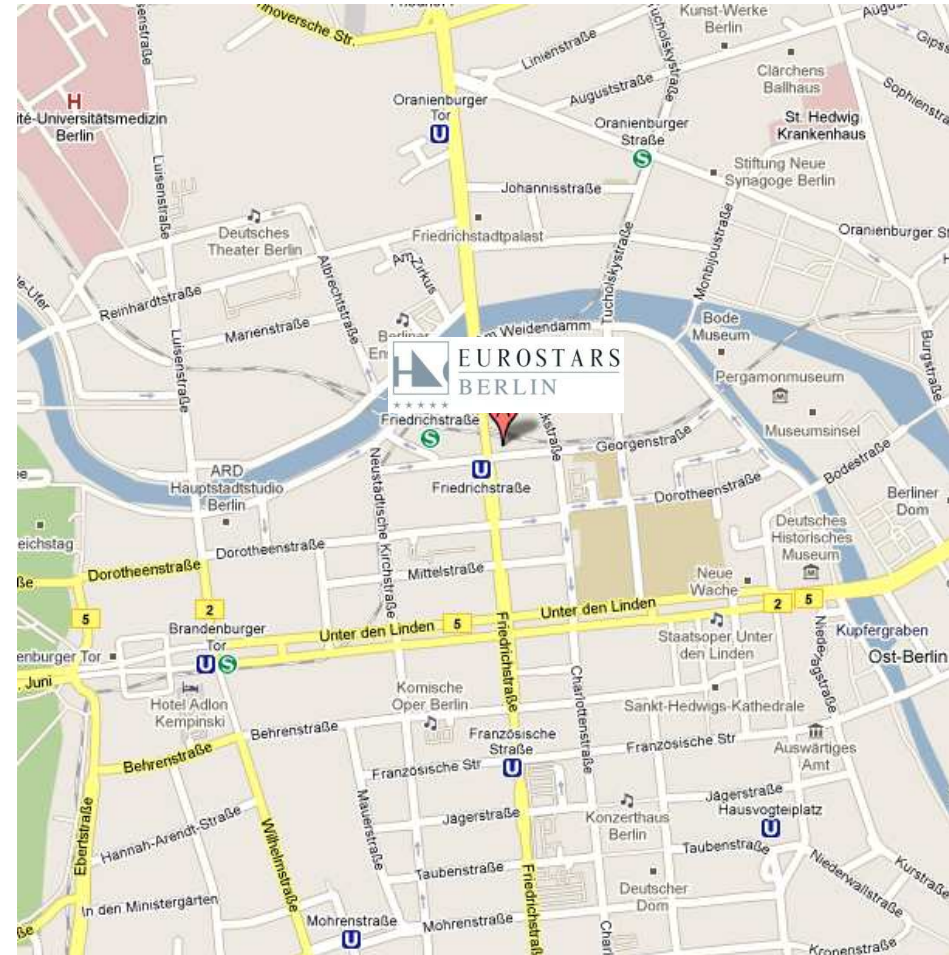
annoversche Str.
Kunst-Werke Berlin
Auguststraße
Gipsstraße
Charité-Universitätsmedizin Berlin
H
Linienstraße
Tucholskystraße
Clärchens Ballhaus
Sophienstraße
Oranienburger Tor
U
Auguststraße
Oranienburger Straße
S
St. Hedwig Krankenhaus
Luisenstraße
Stiftung Neue Synagoge Berlin
Johannisstraße
Deutsches Theater Berlin
Friedrichstadtpalast
Oranienburger Str
Albrechtstraße
Am Zirkus
Tucholskystraße
Monbijoustraße
Reinhardtstraße
Marienstraße
Berliner Ens
Am Weidendamm
Bode Museum
EUROSTARS BERLIN
Pergamonmuseum
Burgstraße
Friedrichstraße
S
Georgenstraße
Museumsinsel
Bodestraße
ARD Hauptstadtstudio Berlin
U
Friedrichstraße
Dorotheenstraße
Berliner Dom
Neustädtische Kirchstraße
Deutsches Historisches Museum
Reichstag
Dorotheenstraße
Dorotheenstraße
Mittelstraße
Neue Wache
2
5
5
Unter den Linden
2
5
Brandenburger Tor
Unter den Linden
Friedrichstraße
Staatsoper Unter den Linden
Niederlagstraße
Kupfergraben
Ost-Berlin
Brandenburger Tor
U
S
17. Juni
Hotel Adlon Kempinski
Komische Oper Berlin
Charlottenstraße
Sankt-Hedwigs-Kathedrale
Behrenstraße
Französische Straße
Französische Str
Auswärtiges Amt
Behrenstraße
Französische Str
U
Jägerstraße
Hausvogteiplatz
Mauerstraße
Jägerstraße
Konzerthaus Berlin
U
Hannah-Arendt-Straße
Wilhelmstraße
Taubenstraße
Kurstraße
Niederwallstraße
Ebertstraße
Taubenstraße
Deutscher Dom
In den Ministergärten
Mohrenstraße
U
Mohrenstraße
Friedrichstraße
Char
Kronenstraße